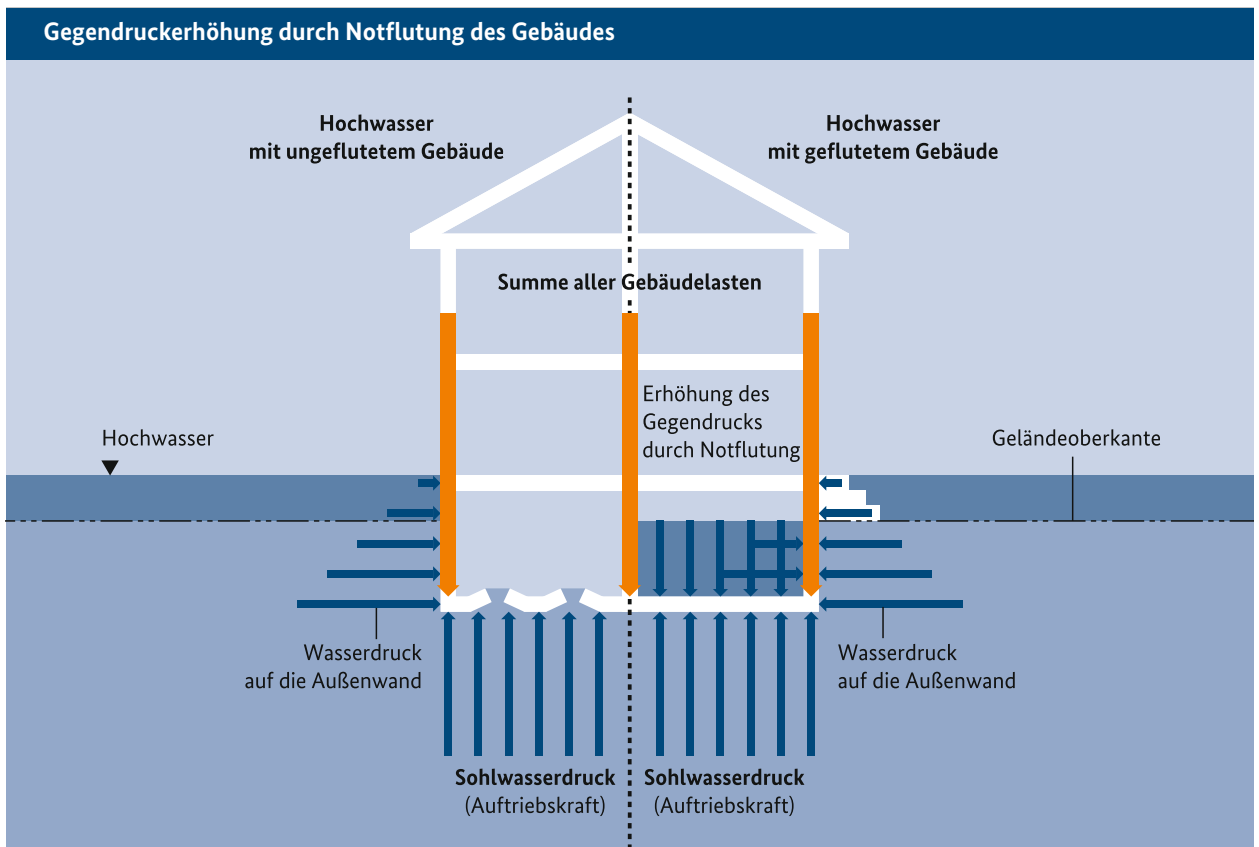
Gegendruckerhöhung durch Notflutung des Gebäudes

Hochwasser mit ungeflutetem Gebäude

Hochwasser mit geflutetem Gebäude

Summe aller Gebäudelasten

Erhöhung des Gegendrucks durch Notflutung

Hochwasser

Geländeoberkante

Wasserdruck auf die Außenwand

Wasserdruck auf die Außenwand

Sohlwasserdruck (Auftriebskraft)

Sohlwasserdruck (Auftriebskraft)